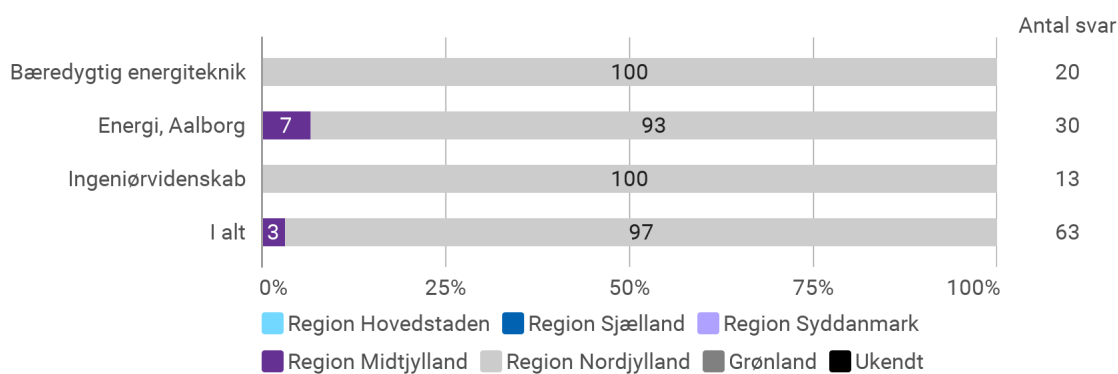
Antal svar

Bæredygtig energiteknik 100 20

Energi, Aalborg 7 93 30

Ingeniørvidenskab 100 13

I alt 3 97 63

0% 25% 50% 75% 100%

Region Hovedstaden Region Sjælland Region Syddanmark Region Midtjylland Region Nordjylland Grønland Ukendt